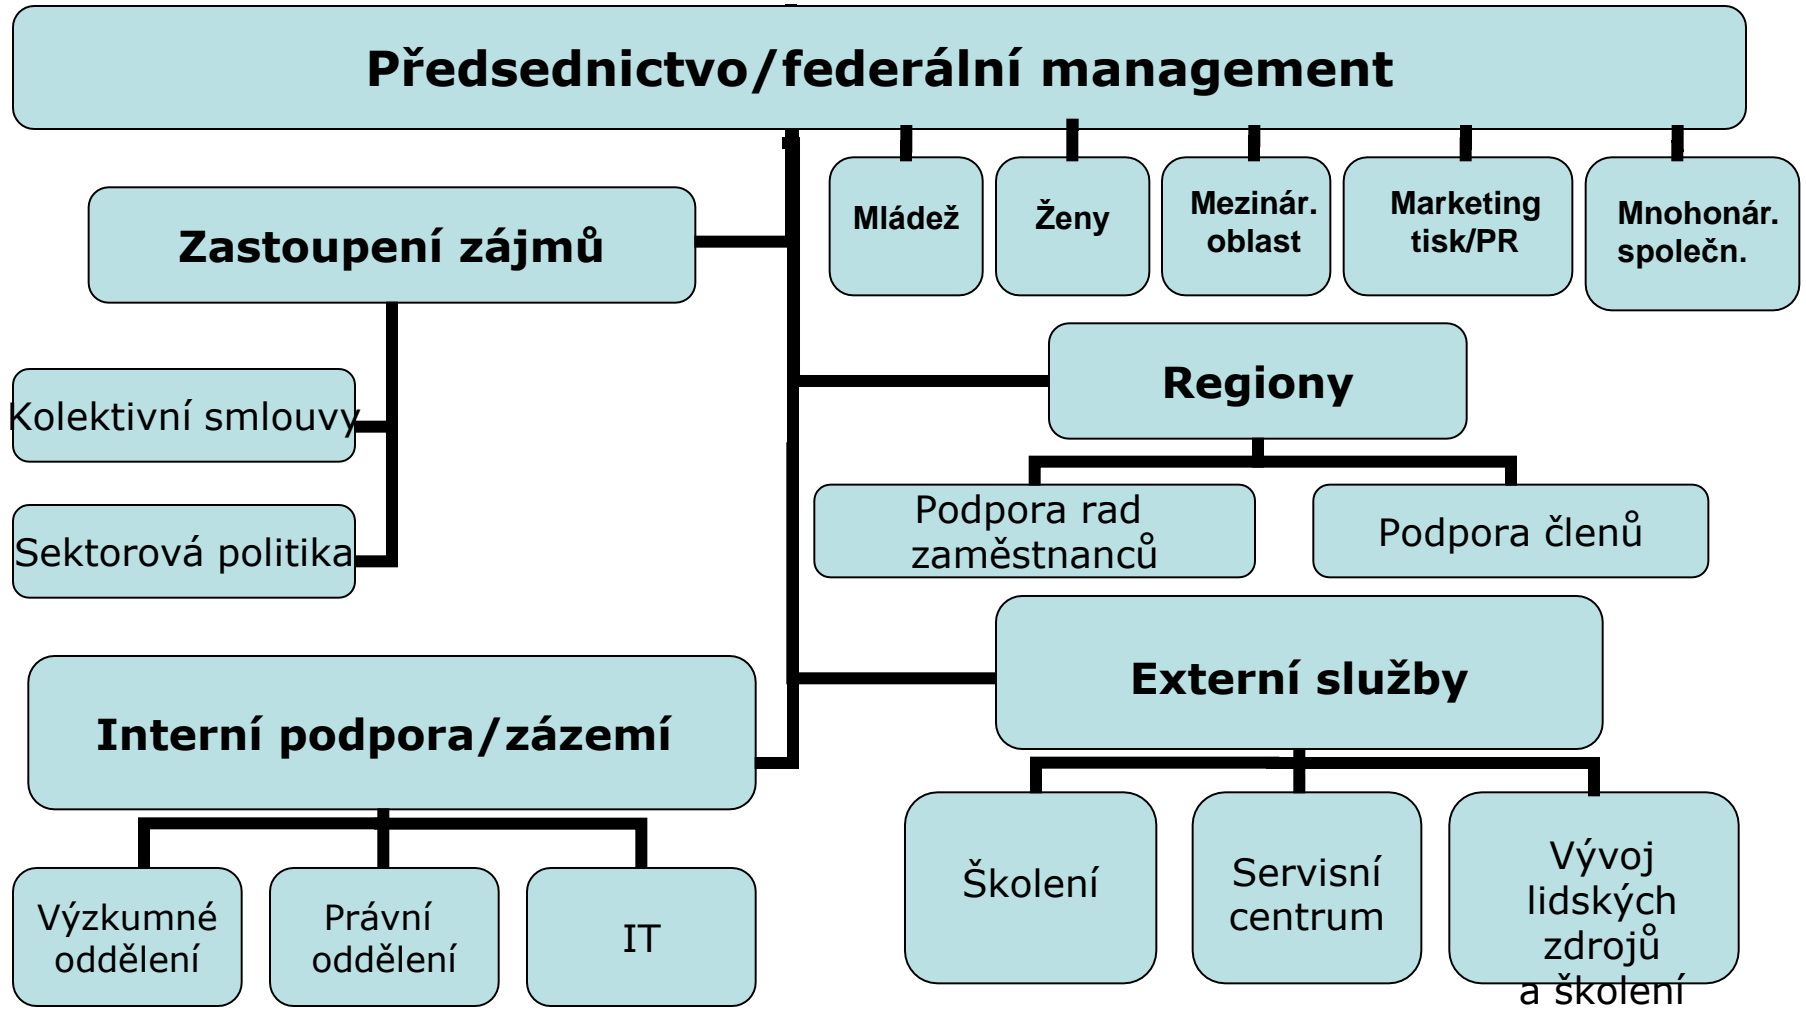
Předsednictvo/federální management

Mládež

Ženy

Mezinár. oblast

Marketing tisk/PR

Mnohonár. společn.

Zastoupení zájmů

Kolektivní smlouvy

Sektorová politika

Regiony

Podpora rad zaměstnanců

Podpora členů

Externí služby

Interní podpora/zázemí

Výzkumné oddělení

Právní oddělení

IT

Školení

Servisní centrum

Vývoj lidských zdrojů a školení